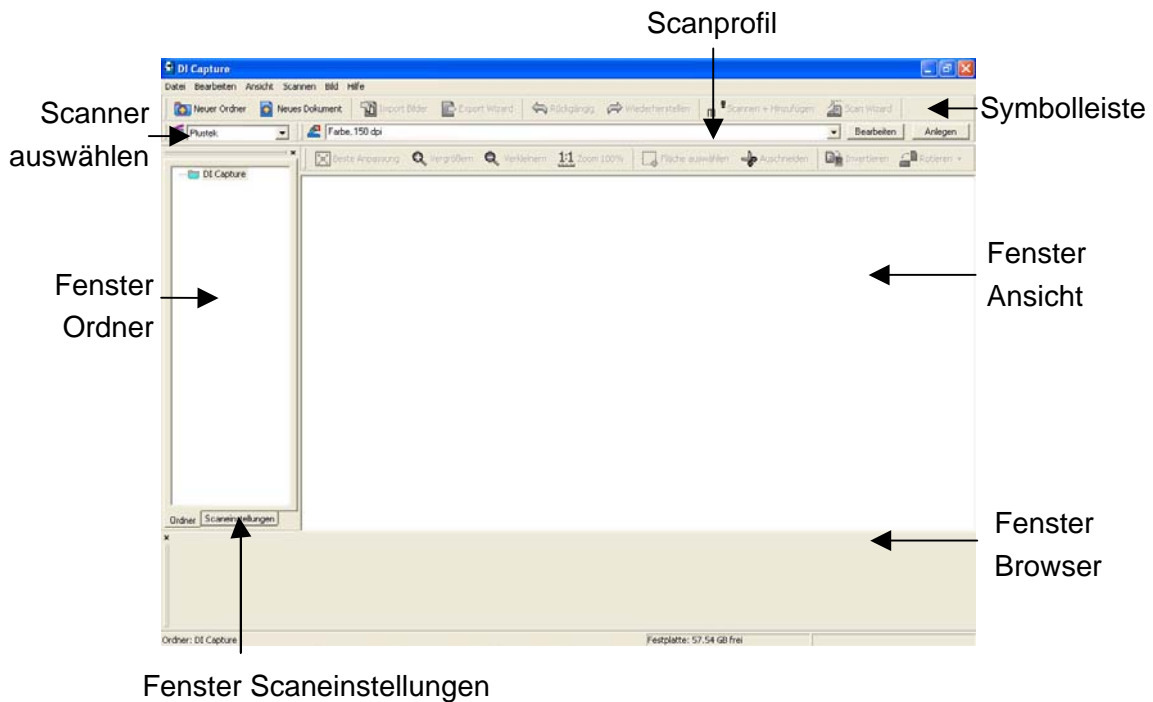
Scanprofil

DI Capture

Datei Bearbeiten Ansicht Scannen Bild Hilfe

Neuer Ordner Neues Dokument Export Bilder Export Wizard Rückgängig Wiederherstellen Scannen + Hinzufügen Scan Wizard

Symbolleiste

Scanner auswählen

Plustek

Farbe, 150 dpi

Bearbeiten Anlegen

Beste Anpassung Vergrößern Verkleinern 1:1 Zoom 100% Fläche auswählen Ausschneiden Invertieren Rotieren

DI Capture

Fenster Ordner

Fenster Ansicht

Ordner Scaneinstellungen

Fenster Browser

Ordner: DI Capture

Festplatte: 57.54 GB frei

Fenster Scaneinstellungen